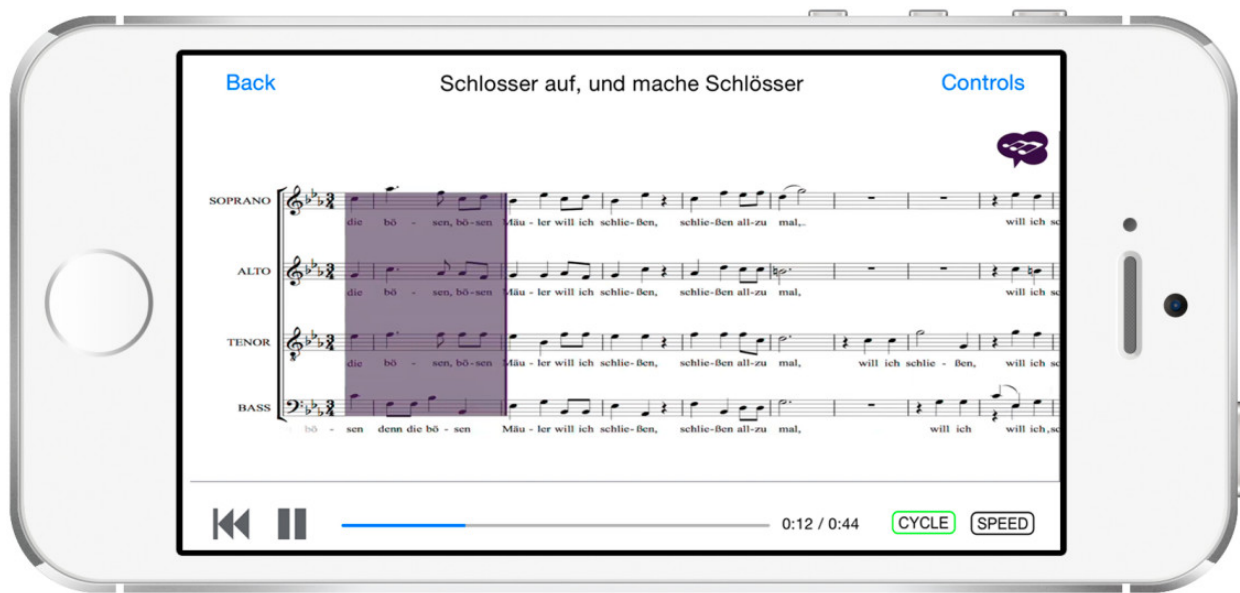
Back
Schlosser auf, und mache Schlösser
Controls

SOPRANO
die bö - sen, bö - sen Mäu - ler will ich schlie - ßen, schlie - ßen all - zu mal, will ich sc

ALTO
die bö - sen, bö - sen Mäu - ler will ich schlie - ßen, schlie - ßen all - zu mal, will ich sc

TENOR
die bö - sen, bö - sen Mäu - ler will ich schlie - ßen, schlie - ßen all - zu mal, will ich schlie - ßen, will ich sc

BASS
bö - sen denn die bö - sen Mäu - ler will ich schlie - ßen, schlie - ßen all - zu mal, will ich will ich, sc

0:12 / 0:44
CYCLE
SPEED